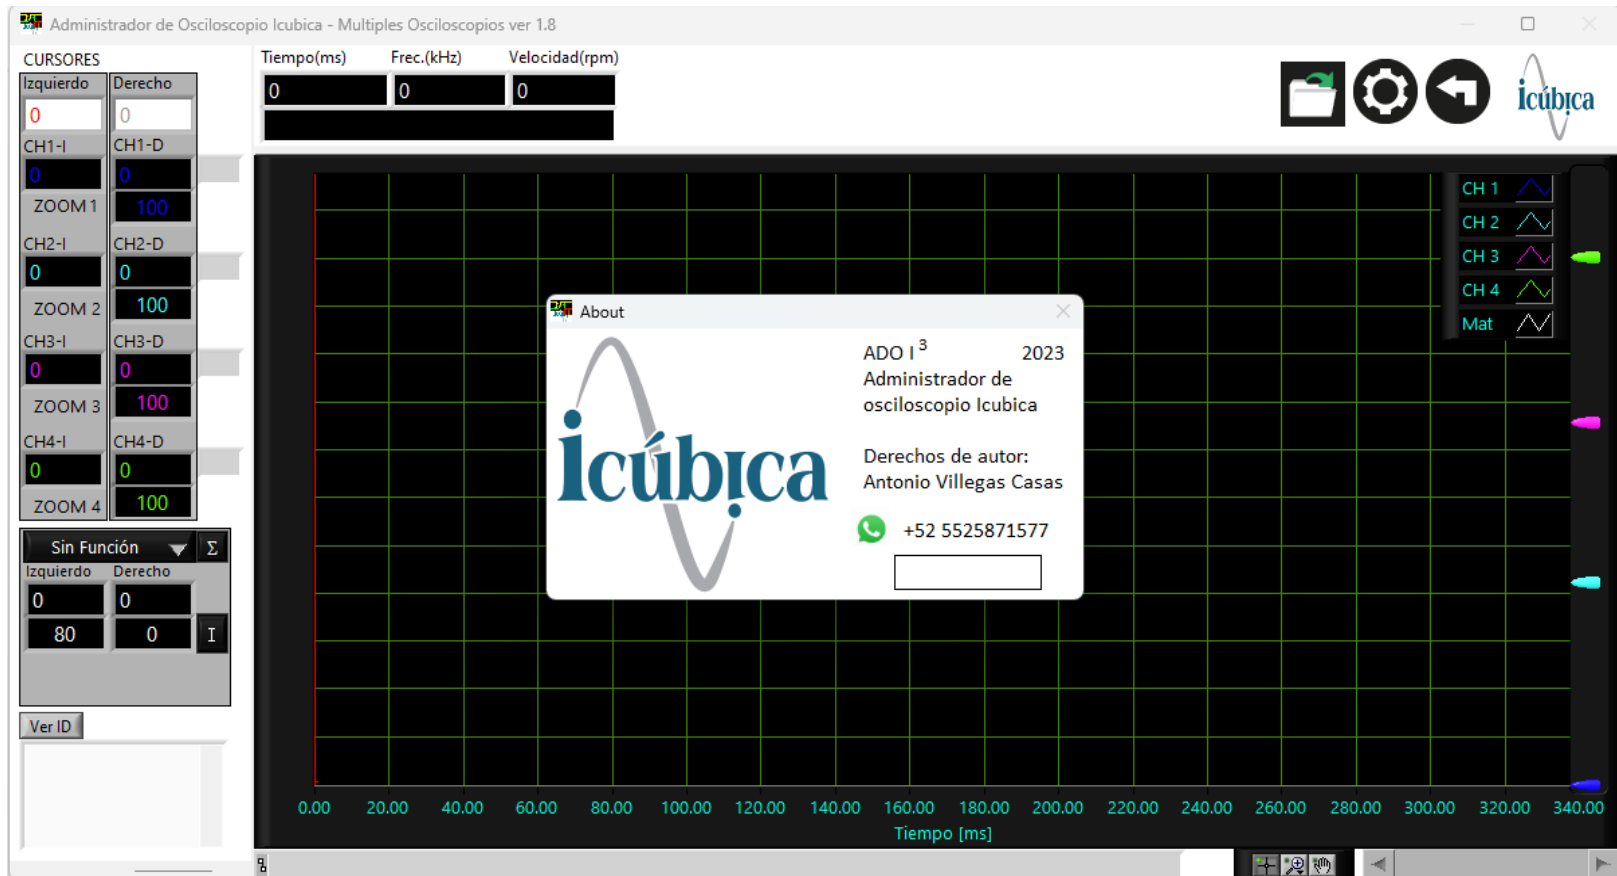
Administrador de Osciloscopio Icubica - Multiples Osciloscopios ver 1.8

CURSORES
Izquierdo Derecho
0 0
CH1-I CH1-D
0 0
ZOOM 1 100
CH2-I CH2-D
0 0
ZOOM 2 100
CH3-I CH3-D
0 0
ZOOM 3 100
CH4-I CH4-D
0 0
ZOOM 4 100

Sin Función Σ
Izquierdo Derecho
0 0
80 0 I

Ver ID

Tiempo(ms) Frec.(kHz) Velocidad(rpm)
0 0 0

icúbica

CH 1
CH 2
CH 3
CH 4
Mat

About
icúbica
ADO I$^3$ 2023
Administrador de osciloscopio Icubica

Derechos de autor:
Antonio Villegas Casas

+52 5525871577

0.00 20.00 40.00 60.00 80.00 100.00 120.00 140.00 160.00 180.00 200.00 220.00 240.00 260.00 280.00 300.00 320.00 340.00
Tiempo [ms]